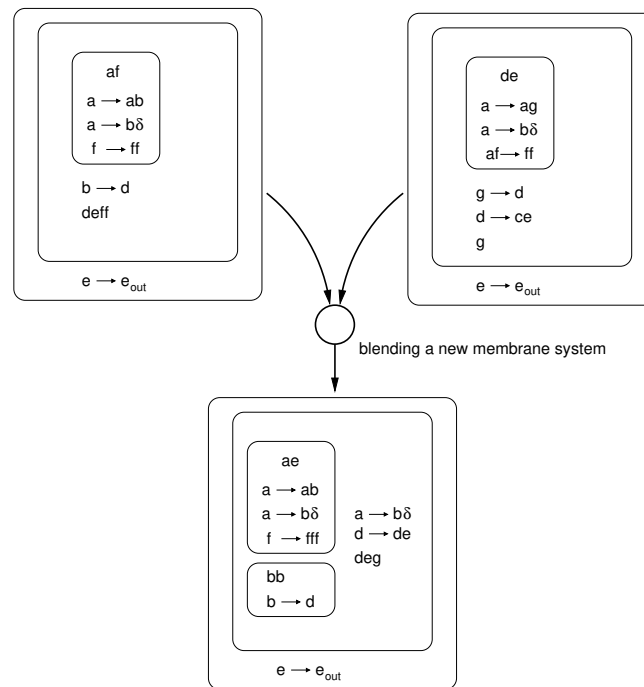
af
$a \rightarrow ab$
$a \rightarrow b\delta$
$f \rightarrow ff$

$b \rightarrow d$
deff

$e \rightarrow e_{out}$

de
$a \rightarrow ag$
$a \rightarrow b\delta$
$af \rightarrow ff$

$g \rightarrow d$
$d \rightarrow ce$
g

$e \rightarrow e_{out}$

blending a new membrane system

ae
$a \rightarrow ab$
$a \rightarrow b\delta$
$f \rightarrow fff$

bb
$b \rightarrow d$

$a \rightarrow b\delta$
$d \rightarrow de$
deg

$e \rightarrow e_{out}$